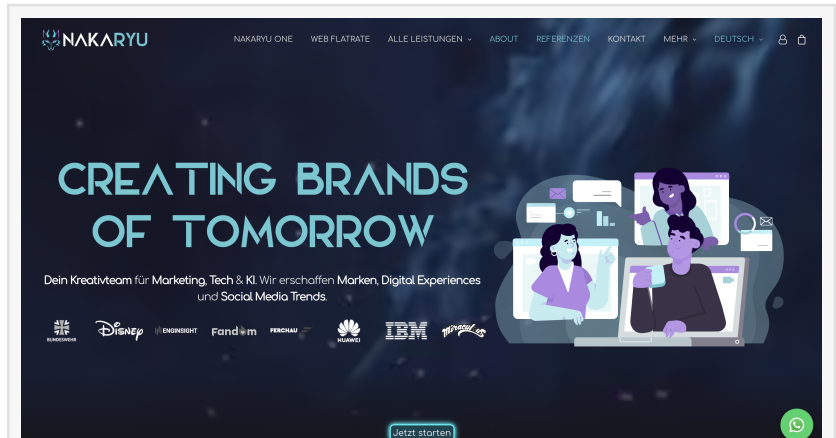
NAKARYU

NAKARYU ONE WEB FLATRATE ALLE LEISTUNGEN ABOUT REFERENZEN KONTAKT MEHR DEUTSCH

CREATING BRANDS OF TOMORROW

Dein Kreativteam für Marketing, Tech & KI. Wir erschaffen Marken, Digital Experiences und Social Media Trends.

BUNDESWEHR Disney ENGINSIGHT Fandom FERCHAU HUAWEI IBM Miraculous

Jetzt starten